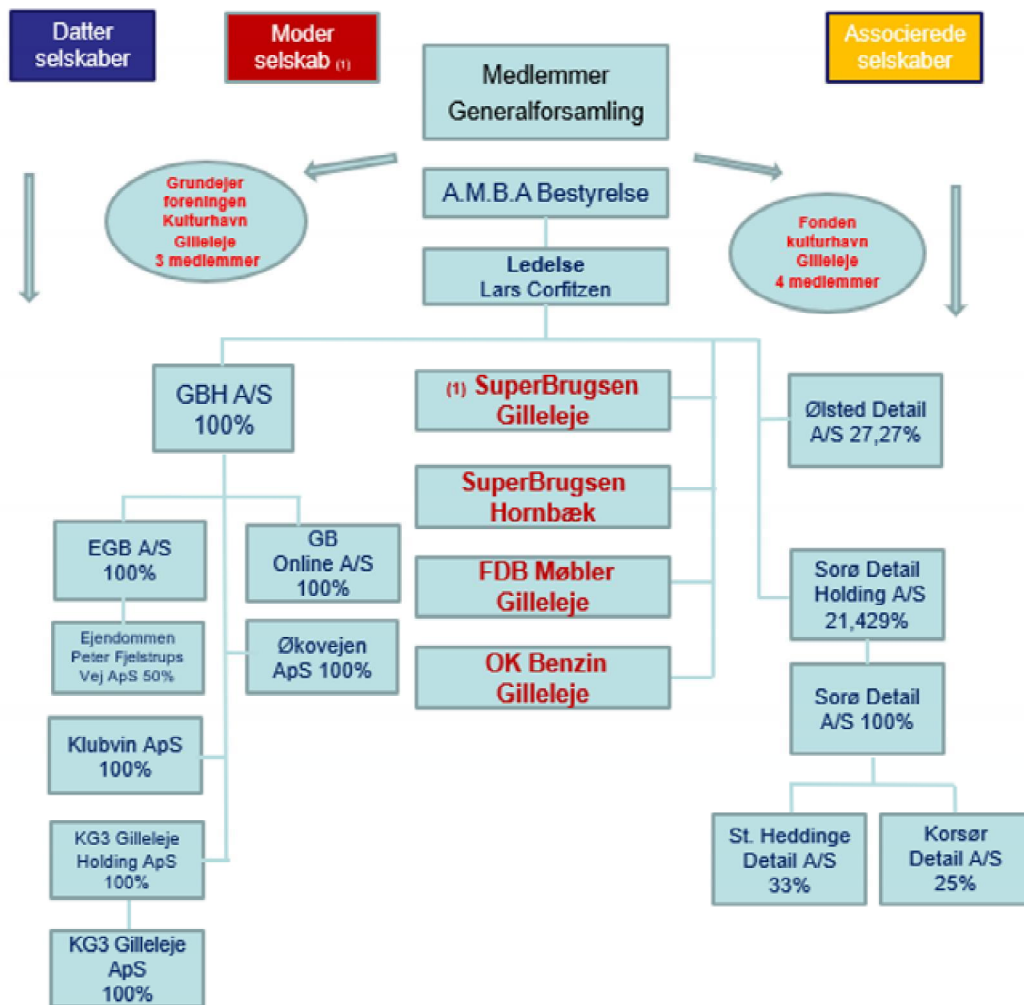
Datter selskaber

Moder selskab (1)

Medlemmer Generalforsamling

Associerede selskaber

Grundejer foreningen Kulturhavn Gilleleje 3 medlemmer

A.M.B.A Bestyrelse

Fonden kulturhavn Gilleleje 4 medlemmer

Ledelse
Lars Corfitzen

GBH A/S 100%

(1) SuperBrugsen Gilleleje

Ølsted Detail A/S 27,27%

SuperBrugsen Hornbæk

EGB A/S 100%

GB Online A/S 100%

FDB Møbler Gilleleje

Sorø Detail Holding A/S 21,429%

Ejendommen Peter Fjelstrups Vej ApS 50%

Økovejen ApS 100%

OK Benzin Gilleleje

Sorø Detail A/S 100%

Klubvin ApS 100%

KG3 Gilleleje Holding ApS 100%

St. Heddinge Detail A/S 33%

Korsør Detail A/S 25%

KG3 Gilleleje ApS 100%